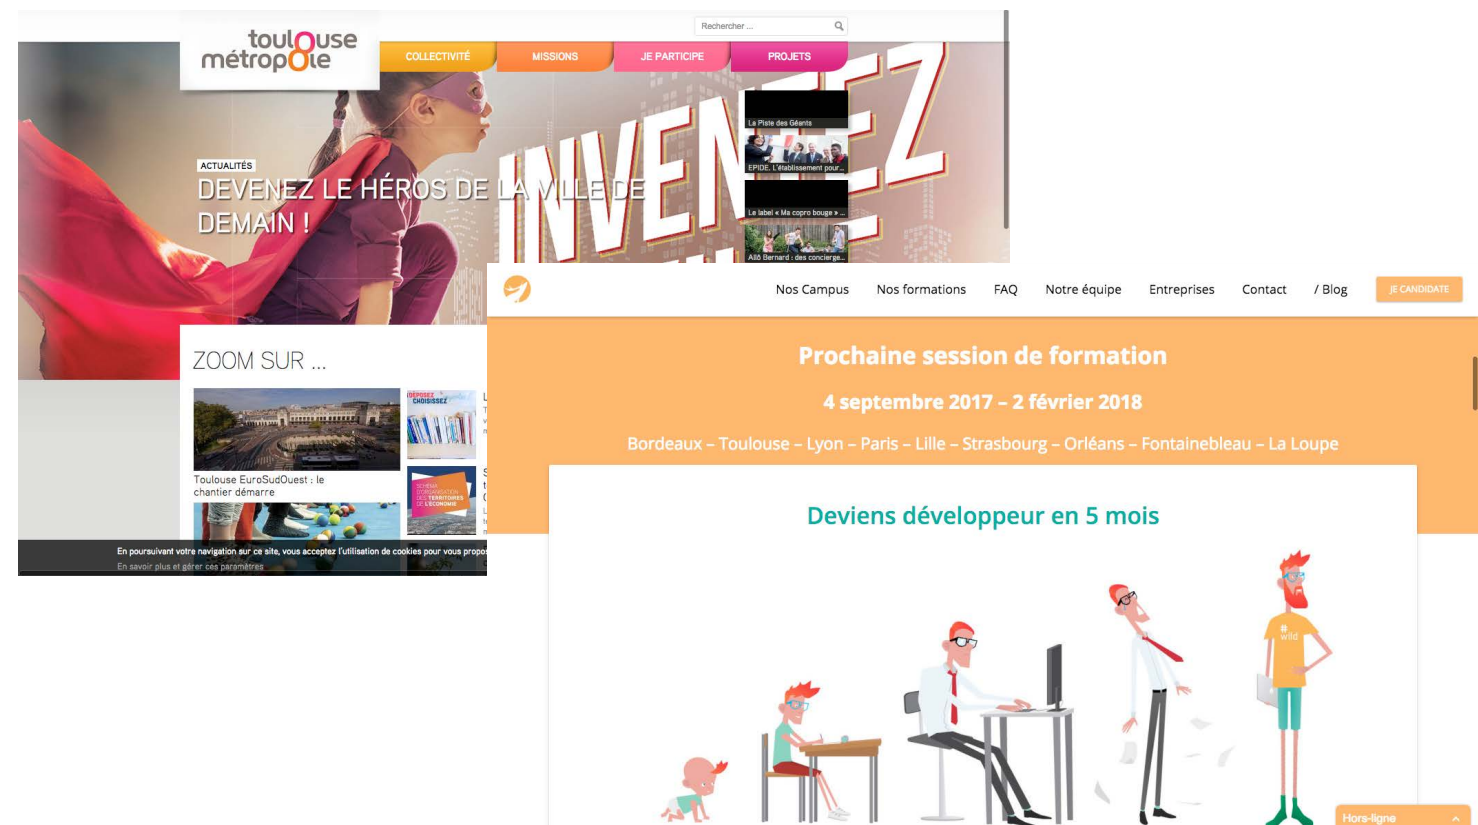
toulouse métropole

Rechercher ...

COLLECTIVITÉ MISSIONS JE PARTICIPE PROJETS

La Piste des Géants

EPIDE. L'établissement pour...

Le label « Ma copro bouge » ...

Allô Bernard : des concierge...

ACTUALITÉS

DEVENEZ LE HÉROS DE LA VILLE DE DEMAIN !

INVENTEZ

ZOOM SUR ...

Toulouse EuroSudOuest : le chantier démarre

DÉPOSEZ CHOISISSEZ

SCHÉMA D'ORGANISATION DES TERRITOIRES DE L'ÉCONOMIE

En poursuivant votre navigation sur ce site, vous acceptez l'utilisation de cookies pour vous propo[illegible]

En savoir plus et gérer ces paramètres

Nos Campus Nos formations FAQ Notre équipe Entreprises Contact / Blog JE CANDIDATE

Prochaine session de formation

4 septembre 2017 – 2 février 2018

Bordeaux – Toulouse – Lyon – Paris – Lille – Strasbourg – Orléans – Fontainebleau – La Loupe

Deviens développeur en 5 mois

#wild

Hors-ligne